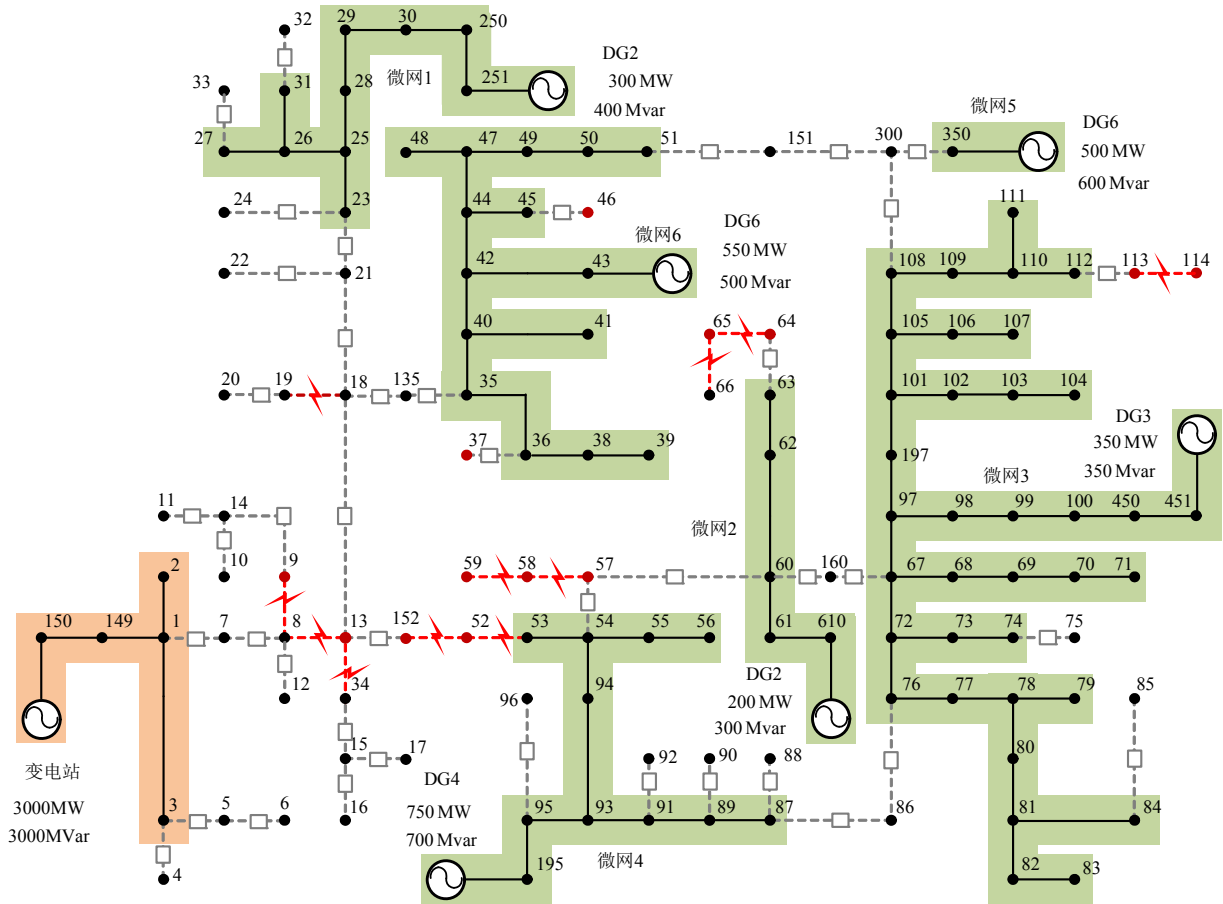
32
29
30
250
DG2
300 MW
400 Mvar
33
31
28
微网1
251
27
26
25
48
47
49
50
51
151
300
350
微网5
DG6
500 MW
600 Mvar
24
23
44
45
46
111
DG6
550 MW
500 Mvar
微网6
22
21
42
43
108
109
110
112
113
114
65
64
40
41
105
106
107
20
19
18
135
35
66
63
101
102
103
104
62
DG3
350 MW
350 Mvar
37
36
38
39
197
微网3
11
14
97
98
99
100
450
451
微网2
10
9
59
58
57
60
160
67
68
69
70
71
2
150
149
1
7
8
13
152
52
53
54
55
56
61
610
72
73
74
75
12
34
DG2
200 MW
300 Mvar
96
94
76
77
78
79
85
15
17
92
90
88
80
变电站
DG4
750 MW
700 Mvar
3000MW
3000MVar
3
5
6
16
95
93
91
89
87
86
81
84
4
195
微网4
82
83